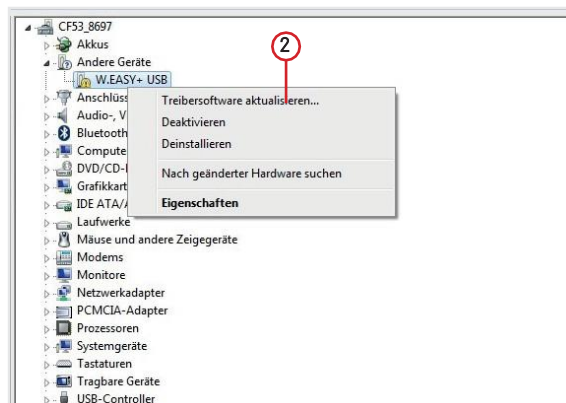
CF53_8697
Akkus
Andere Geräte
W.EASY+ USB
2
Anschlüss
Audio-, V
Bluetooth
Compute
DVD/CD-
Grafikkart
IDE ATA/
Laufwerke
Mäuse und andere Zeigegeräte
Modems
Monitore
Netzwerkadapter
PCMCIA-Adapter
Prozessoren
Systemgeräte
Tastaturen
Tragbare Geräte
USB-Controller

Treibersoftware aktualisieren...
Deaktivieren
Deinstallieren
Nach geänderter Hardware suchen
Eigenschaften